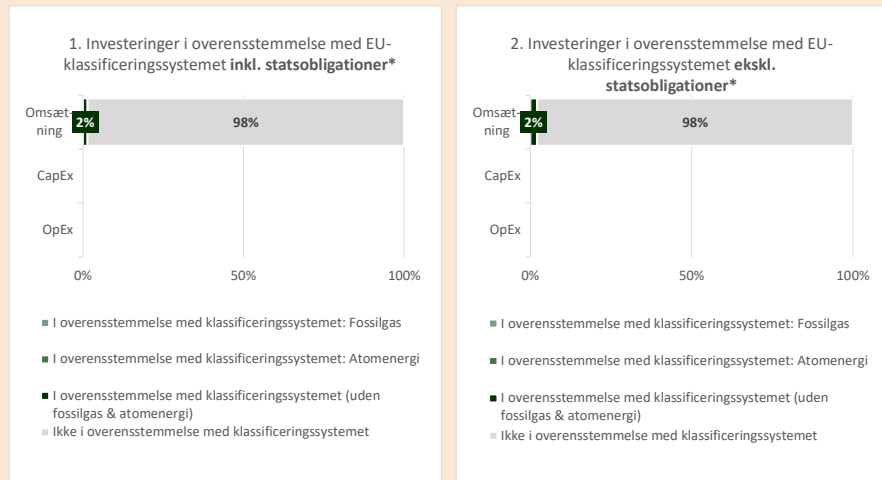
1. Investeringer i overensstemmelse med EU-klassificeringssystemet **inkl. statsobligationer***

Omsætning
2%
98%
CapEx
OpEx
0%
50%
100%

I overensstemmelse med klassificeringssystemet: Fossilgas

I overensstemmelse med klassificeringssystemet: Atomenergi

I overensstemmelse med klassificeringssystemet (uden fossilgas & atomenergi)

Ikke i overensstemmelse med klassificeringssystemet

2. Investeringer i overensstemmelse med EU-klassificeringssystemet **ekskl. statsobligationer***

Omsætning
2%
98%
CapEx
OpEx
0%
50%
100%

I overensstemmelse med klassificeringssystemet: Fossilgas

I overensstemmelse med klassificeringssystemet: Atomenergi

I overensstemmelse med klassificeringssystemet (uden fossilgas & atomenergi)

Ikke i overensstemmelse med klassificeringssystemet